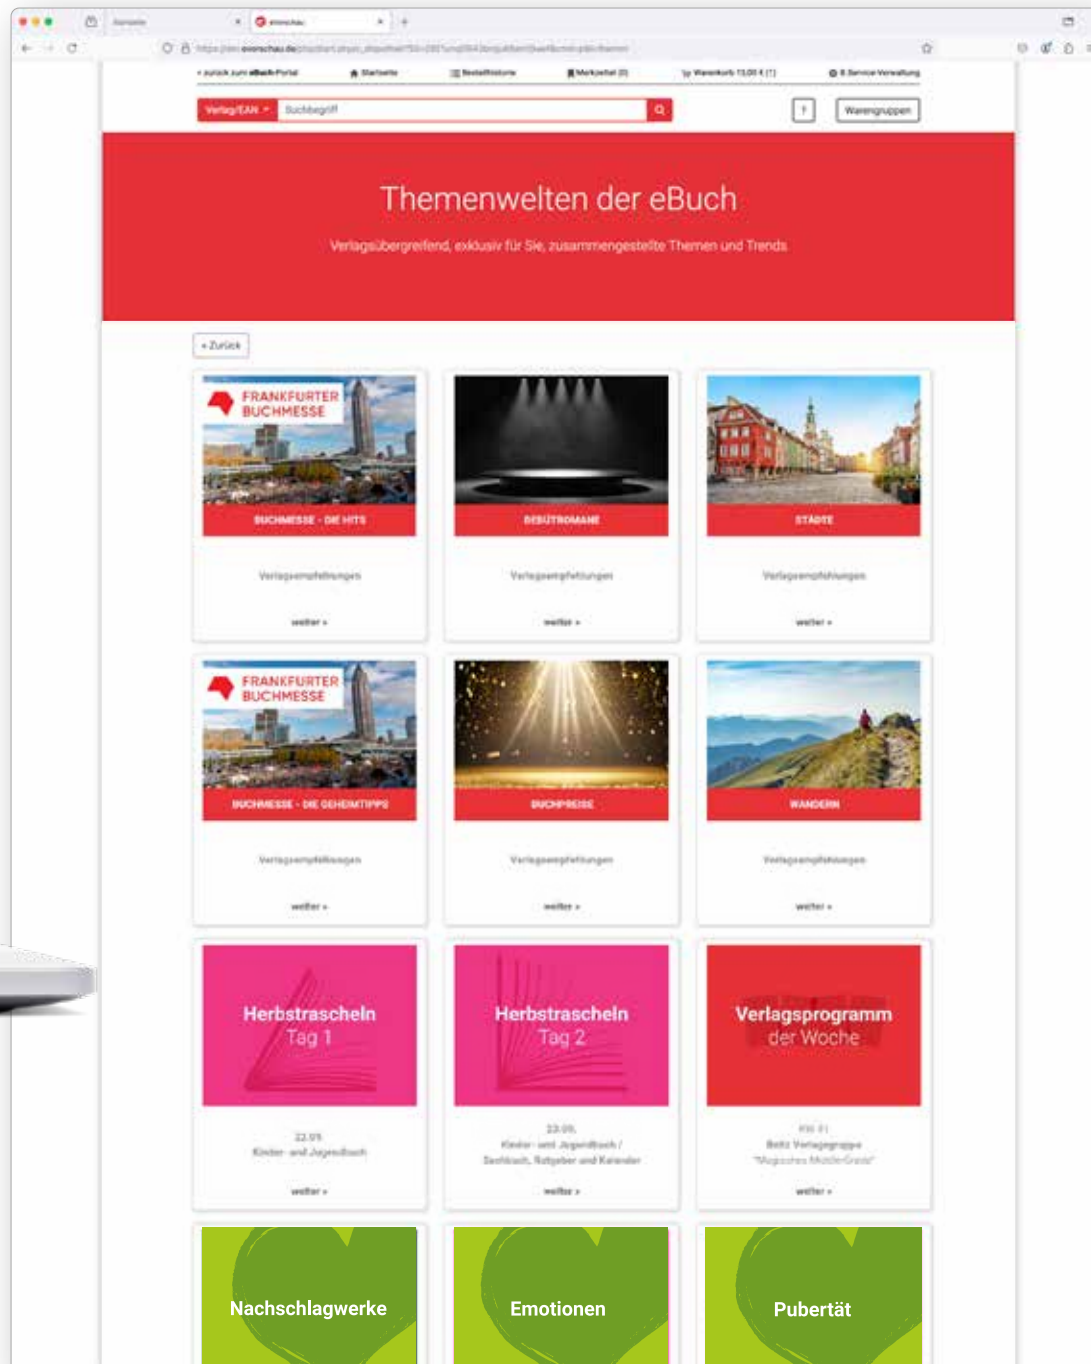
Startseite

einsnchau

https://em.evenschau.de/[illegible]

« zurück zum eBuch-Portal

Startseite

Bestellhistorie

Merkzettel (0)

Warenkorb 13,00 € (1)

Service-Verwaltung

Verlag/EAN

Suchbegriff

?

Warengruppen

Themenwelten der eBuch

Verlagsübergreifend, exklusiv für Sie, zusammengestellte Themen und Trends

« Zurück

FRANKFURTER BUCHMESSE

BUCHMESSE - DIE HITS

Verlagsempfehlungen

weiter »

DEBÜTROMANE

Verlagsempfehlungen

weiter »

STÄDTE

Verlagsempfehlungen

weiter »

FRANKFURTER BUCHMESSE

BUCHMESSE - DIE GEHEIMTIPPS

Verlagsempfehlungen

weiter »

BUCHPREISE

Verlagsempfehlungen

weiter »

WANDERN

Verlagsempfehlungen

weiter »

Herbstrascheln Tag 1

22.09.

Kinder- und Jugendbuch

weiter »

Herbstrascheln Tag 2

23.09.

Kinder- und Jugendbuch / Sachbuch, Ratgeber und Kalender

weiter »

Verlagsprogramm der Woche

KW 41

Beltz Verlagsgruppe

"Magisches Mittelerde"

weiter »

Nachschlagwerke

Emotionen

Pubertät